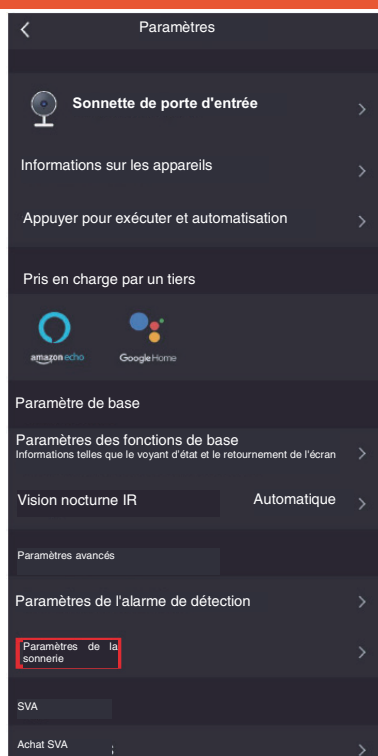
Paramètres

Sonnette de porte d'entrée

Informations sur les appareils

Appuyer pour exécuter et automatisation

Pris en charge par un tiers

amazon echo

Google Home

Paramètre de base

Paramètres des fonctions de base
Informations telles que le voyant d'état et le retournement de l'écran

Vision nocturne IR

Automatique

Paramètres avancés

Paramètres de l'alarme de détection

Paramètres de la sonnerie

SVA

Achat SVA